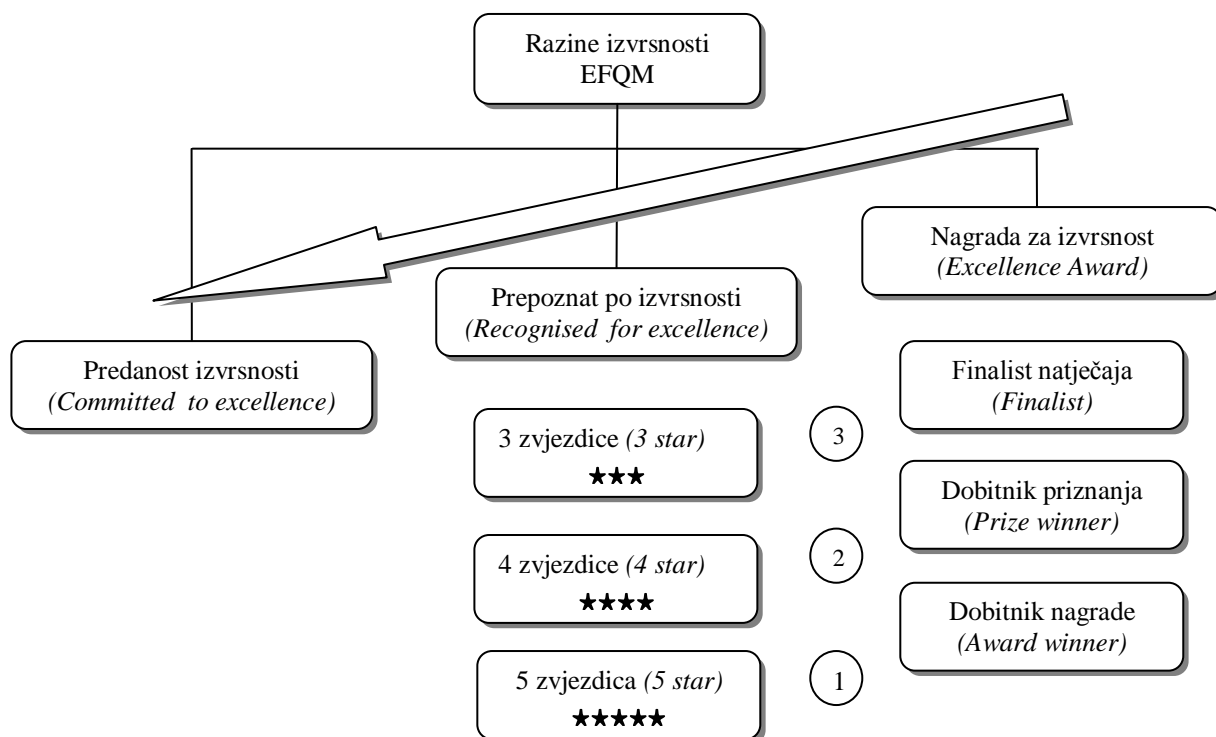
Razine izvrsnosti
EFQM

Nagrada za izvrsnost
*(Excellence Award)*

Prepoznat po izvrsnosti
*(Recognised for excellence)*

Predanost izvrsnosti
*(Committed to excellence)*

Finalist natječaja
*(Finalist)*

3 zvjezdice *(3 star)*
★★★

3

Dobitnik priznanja
*(Prize winner)*

4 zvjezdice *(4 star)*
★★★★

2

Dobitnik nagrade
*(Award winner)*

5 zvjezdica *(5 star)*
★★★★★

1